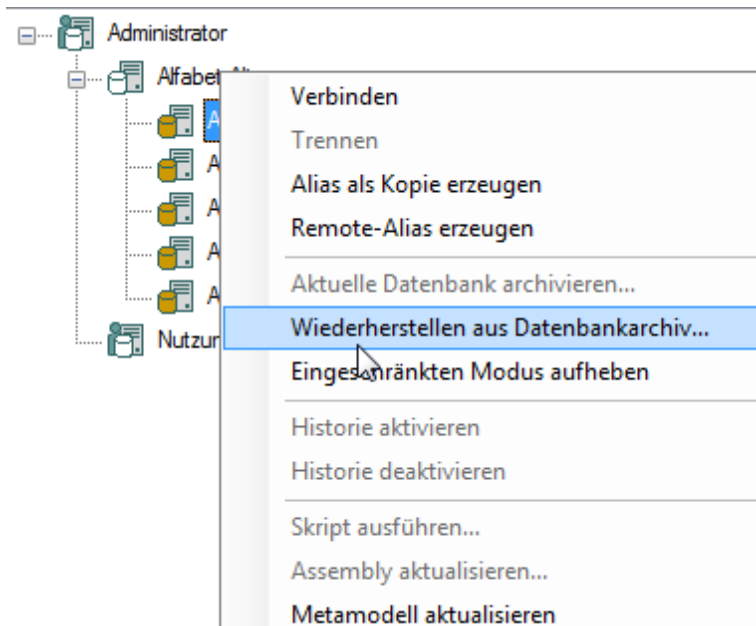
Administrator
Alfabet A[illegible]
A
A
A
A
A
Nutzun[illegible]

Verbinden
Trennen
Alias als Kopie erzeugen
Remote-Alias erzeugen
Aktuelle Datenbank archivieren...
Wiederherstellen aus Datenbankarchiv...
Eingeschränkten Modus aufheben
Historie aktivieren
Historie deaktivieren
Skript ausführen...
Assembly aktualisieren...
Metamodell aktualisieren